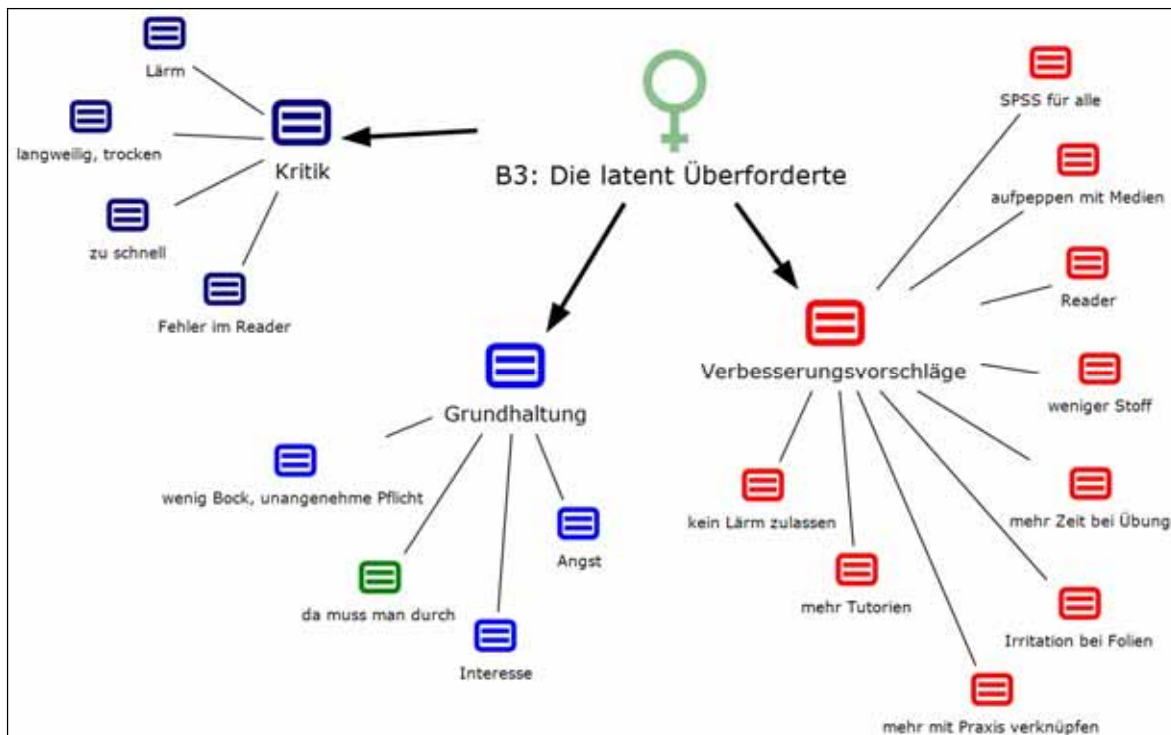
B3: Die latent Überforderte

Kritik

Lärm

langweilig, trocken

zu schnell

Fehler im Reader

Grundhaltung

wenig Bock, unangenehme Pflicht

da muss man durch

Interesse

Angst

Verbesserungsvorschläge

SPSS für alle

aufpeppen mit Medien

Reader

weniger Stoff

mehr Zeit bei Übung

Irritation bei Folien

mehr mit Praxis verknüpfen

mehr Tutorien

kein Lärm zulassen